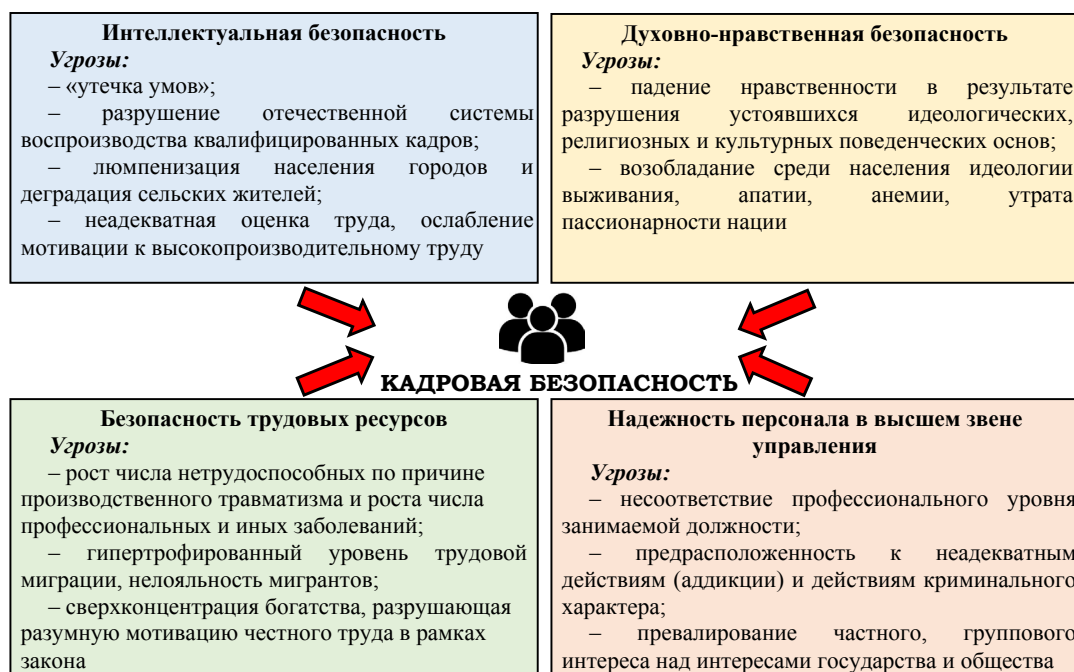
Интеллектуальная безопасность

Угрозы:

– «утечка умов»;

– разрушение отечественной системы воспроизводства квалифицированных кадров;

– люмпенизация населения городов и деградация сельских жителей;

– неадекватная оценка труда, ослабление мотивации к высокопроизводительному труду

Духовно-нравственная безопасность

Угрозы:

– падение нравственности в результате разрушения устоявшихся идеологических, религиозных и культурных поведенческих основ;

– возобладание среди населения идеологии выживания, апатии, анемии, утрата пассионарности нации

КАДРОВАЯ БЕЗОПАСНОСТЬ

Безопасность трудовых ресурсов

Угрозы:

– рост числа нетрудоспособных по причине производственного травматизма и роста числа профессиональных и иных заболеваний;

– гипертрофированный уровень трудовой миграции, нелояльность мигрантов;

– сверхконцентрация богатства, разрушающая разумную мотивацию честного труда в рамках закона

Надежность персонала в высшем звене управления

Угрозы:

– несоответствие профессионального уровня занимаемой должности;

– предрасположенность к неадекватным действиям (аддикции) и действиям криминального характера;

– превалирование частного, группового интереса над интересами государства и общества